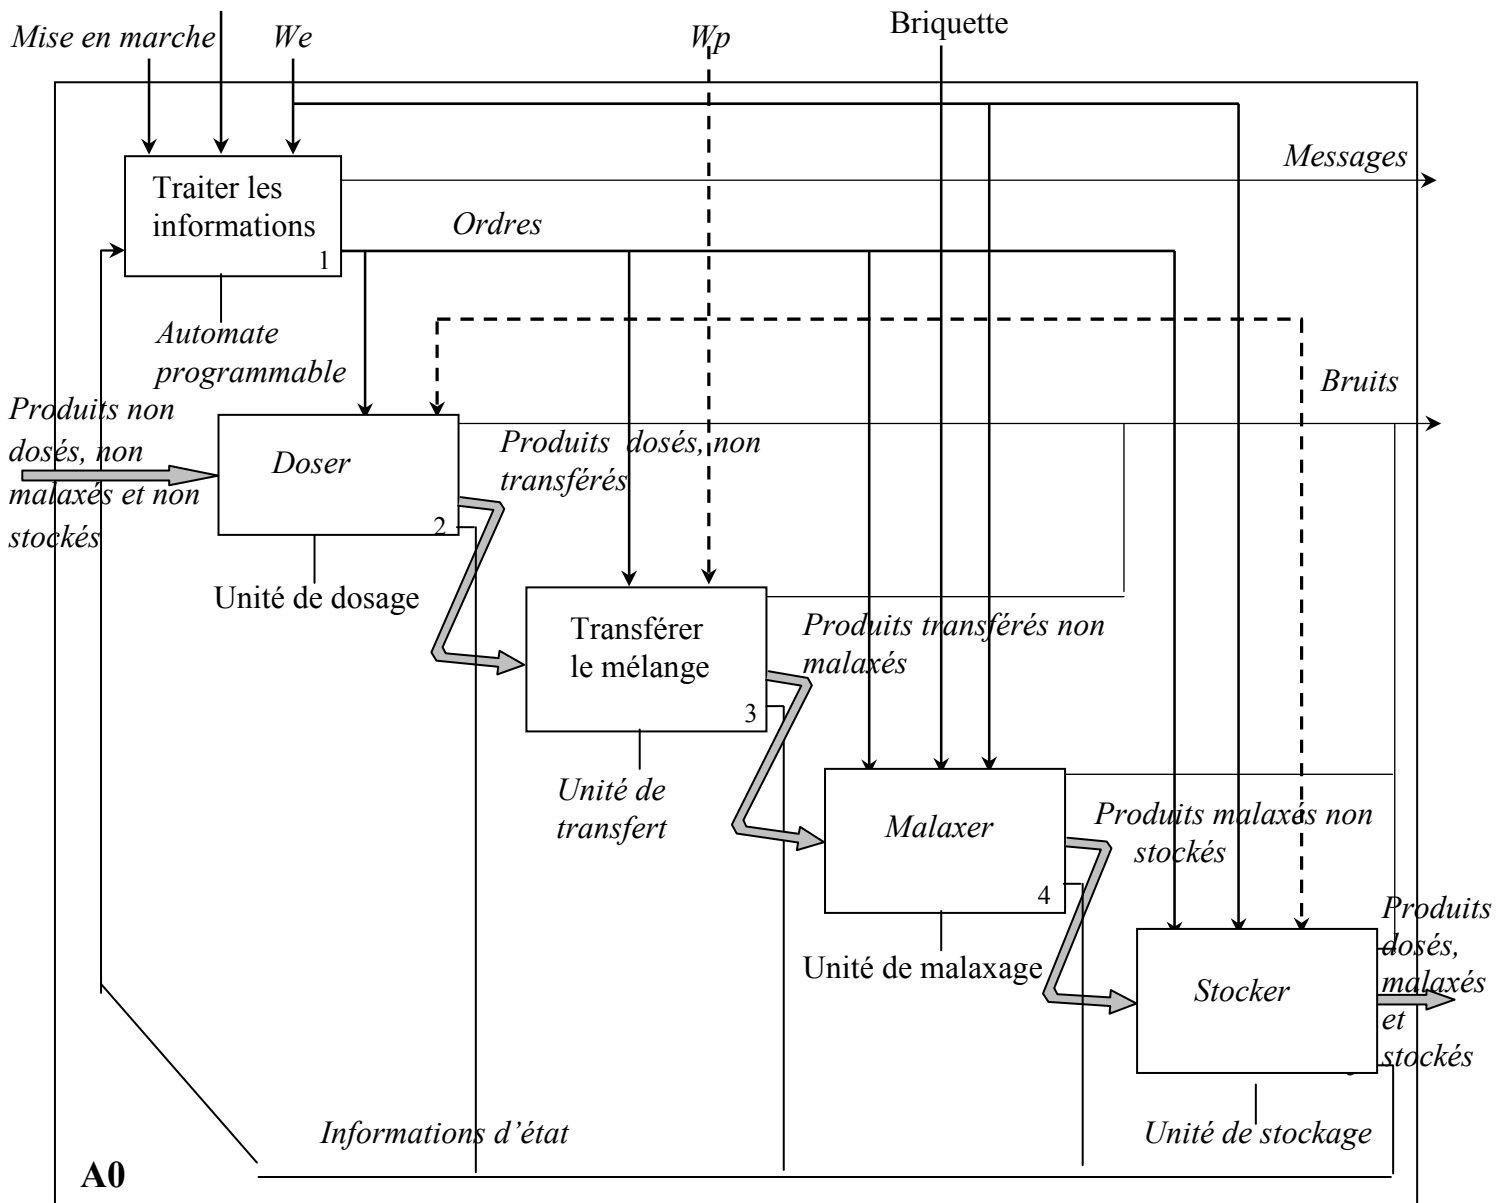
Mise en marche
We
Wp
Briquette

Traiter les informations
1

Messages

Ordres

Automate programmable

Bruits

Produits non dosés, non malaxés et non stockés

Doser
2

Produits dosés, non transférés

Unité de dosage

Transférer le mélange
3

Produits transférés non malaxés

Unité de transfert

Malaxer
4

Produits malaxés non stockés

Unité de malaxage

Stocker

Produits dosés, malaxés et stockés

Informations d'état

Unité de stockage

A0